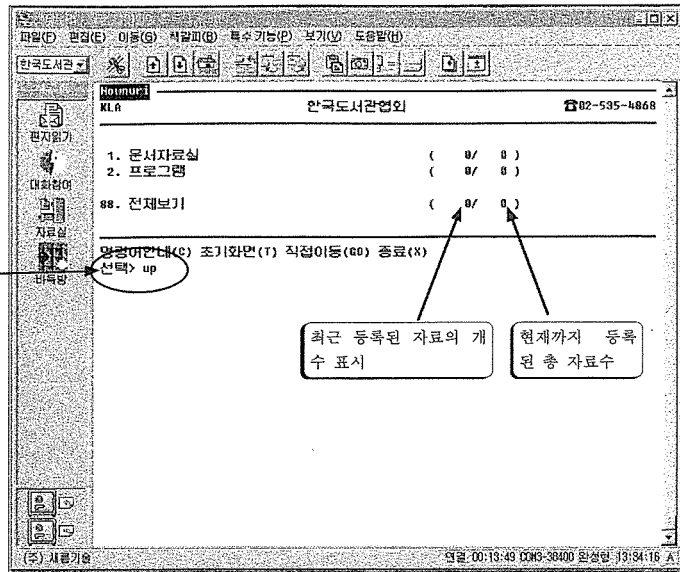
파일(F) 편집(E) 이동(G) 책갈피(B) 특수기능(P) 보기(V) 도움말(H)

한국도서관

편지읽기
대화참여
자료실
비둘방

Hounuri
KLA

한국도서관협회

☎02-535-4868

1. 문서자료실 ( 0/ 0 )
2. 프로그램 ( 0/ 0 )

88. 전체보기 ( 0/ 0 )

명령어안내(C) 초기화면(T) 직접이동(GO) 종료(X)
선택> up

최근 등록된 자료의 개수 표시

현재까지 등록된 총 자료수

(주) 새롬기술

연결 00:13:49 COM3-38400 완성형 13:34:16 A